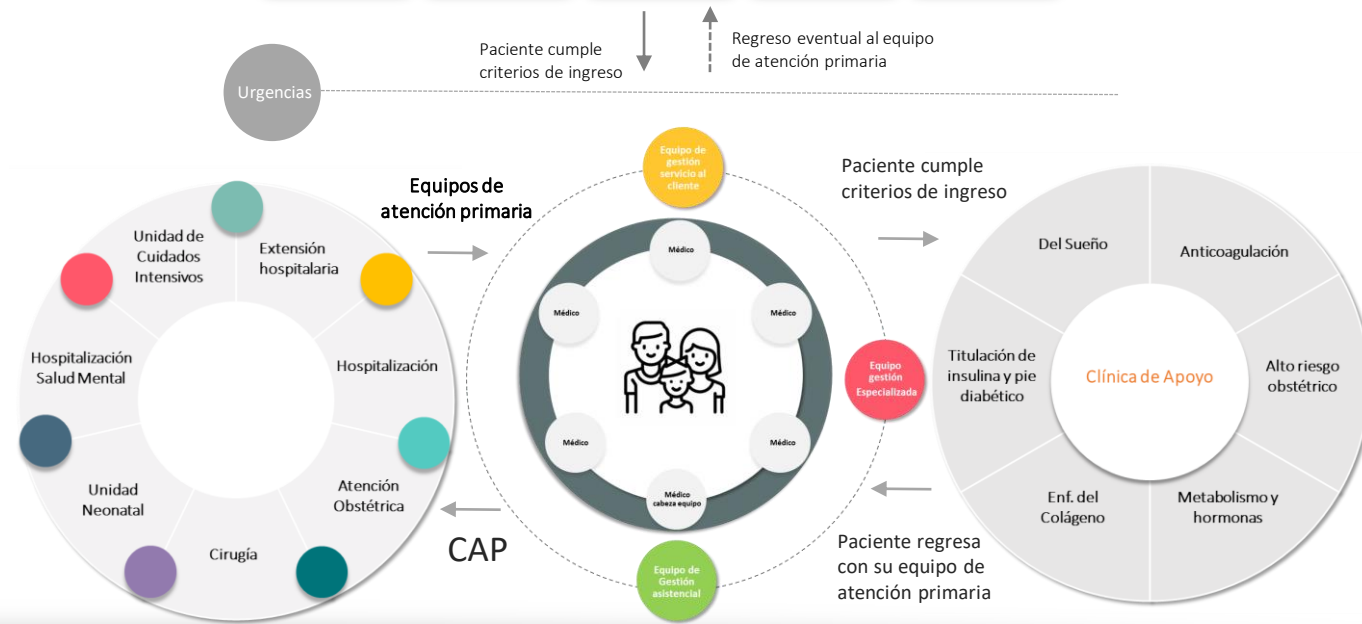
Paciente cumple criterios de ingreso

Regreso eventual al equipo de atención primaria

Urgencias

Equipos de atención primaria

Equipo de gestión servicio al cliente

Paciente cumple criterios de ingreso

Unidad de Cuidados Intensivos

Extensión hospitalaria

Hospitalización Salud Mental

Hospitalización

Unidad Neonatal

Atención Obstétrica

Cirugía

CAP

Médico

Médico

Médico

Médico

Médico

Médico cabeza equipo

Equipo gestión Especializada

Equipo de Gestión asistencial

Del Sueño

Anticoagulación

Titulación de insulina y pie diabético

Clínica de Apoyo

Alto riesgo obstétrico

Enf. del Colágeno

Metabolismo y hormonas

Paciente regresa con su equipo de atención primaria